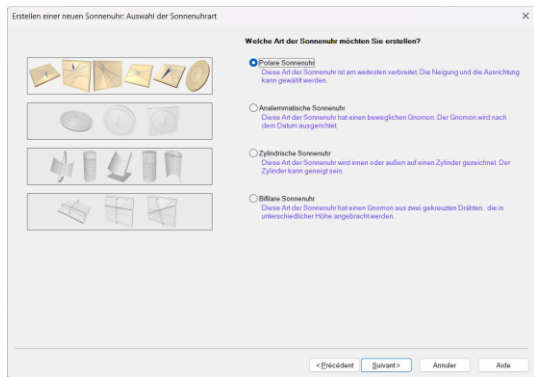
Erstellen einer neuen Sonnenuhr: Auswahl der Sonnenuhrart

×

Welche Art der Sonnenuhr möchten Sie erstellen?

Polare Sonnenuhr
Diese Art der Sonnenuhr ist am weitesten verbreitet. Die Neigung und die Ausrichtung kann gewählt werden.

Analemmatische Sonnenuhr
Diese Art der Sonnenuhr hat einen beweglichen Gnomon. Der Gnomon wird nach dem Datum ausgerichtet.

Zylindrische Sonnenuhr
Diese Art der Sonnenuhr wird innen oder außen auf einen Zylinder gezeichnet. Der Zylinder kann geneigt sein.

Bifilare Sonnenuhr
Diese Art der Sonnenuhr hat einen Gnomon aus zwei gekreuzten Drähten, die in unterschiedlicher Höhe angebracht werden.

< Précédent

Suivant >

Annuler

Aide